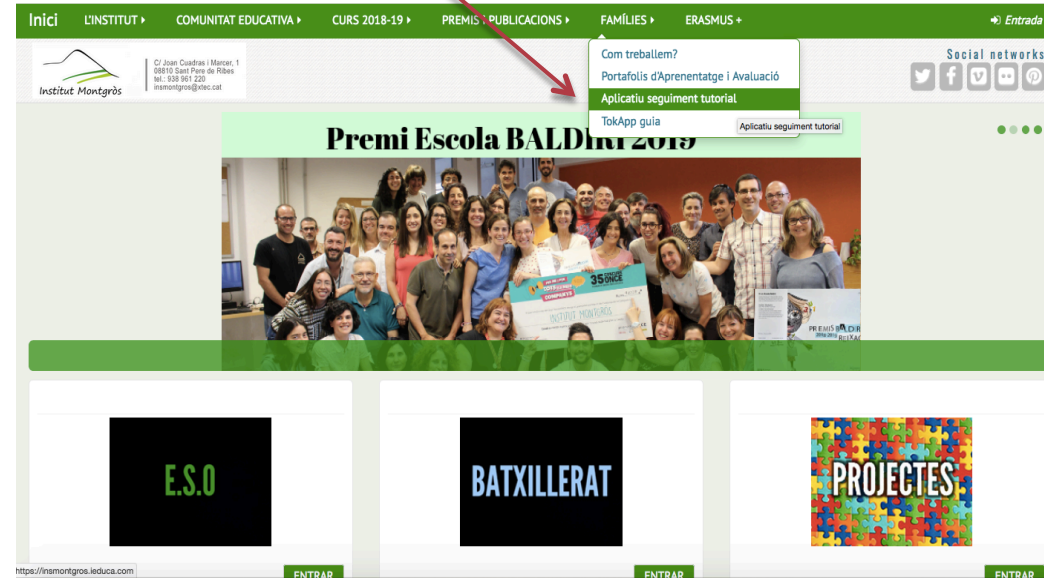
Inici L'INSTITUT ▸ COMUNITAT EDUCATIVA ▸ CURS 2018-19 ▸ PREMIS PUBLICACIONS ▸ FAMÍLIES ▸ ERASMUS + Entrada

Com treballem?
Portafolis d'Aprenentatge i Avaluació
Aplicatiu seguiment tutorial
TokApp guia
Aplicatiu seguiment tutorial

Institut Montgròs
C/ Joan Cuadras i Marcer, 1
08810 Sant Pere de Ribes
tel.: 938 961 220
insmontgros@xtec.cat

Social networks

Premi Escola BALDIRI 2019

35 ONCE
INSTITUT MONTGRÒS
PREMIS BALDIRI
2018-2019
REIXAC

E.S.O

BATXILLERAT

PROJECTES

https://insmontgros.ieduca.com

ENTRAR
ENTRAR
ENTRAR